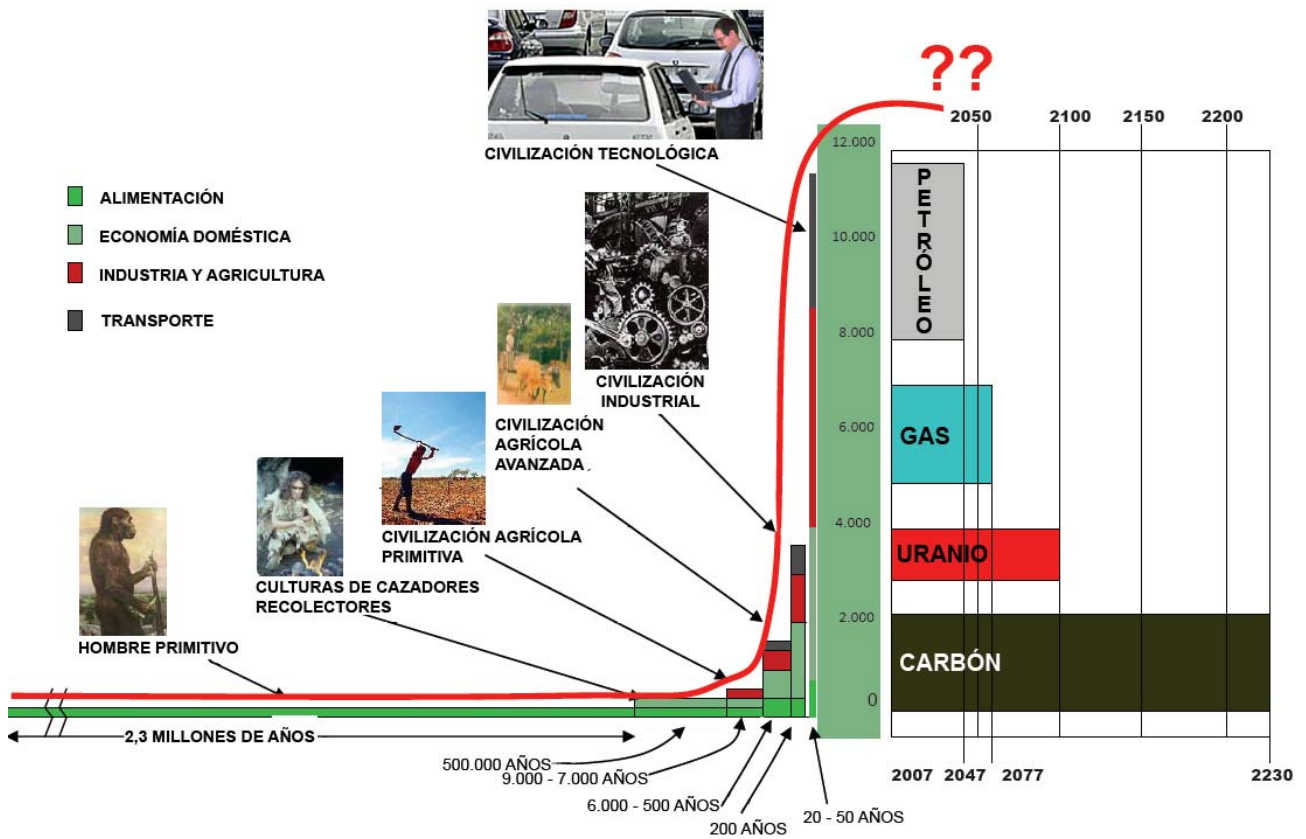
??

2050 2100 2150 2200

CIVILIZACIÓN TECNOLÓGICA

ALIMENTACIÓN
ECONOMÍA DOMÉSTICA
INDUSTRIA Y AGRICULTURA
TRANSPORTE

12.000
10.000
8.000
6.000
4.000
2.000
0

PETRÓLEO

GAS

URANIO

CARBÓN

CIVILIZACIÓN INDUSTRIAL

CIVILIZACIÓN AGRÍCOLA AVANZADA

CIVILIZACIÓN AGRÍCOLA PRIMITIVA

CULTURAS DE CAZADORES RECOLECTORES

HOMBRE PRIMITIVO

2,3 MILLONES DE AÑOS

500.000 AÑOS
9.000 - 7.000 AÑOS
6.000 - 500 AÑOS
200 AÑOS
20 - 50 AÑOS

2007 2047 2077 2230